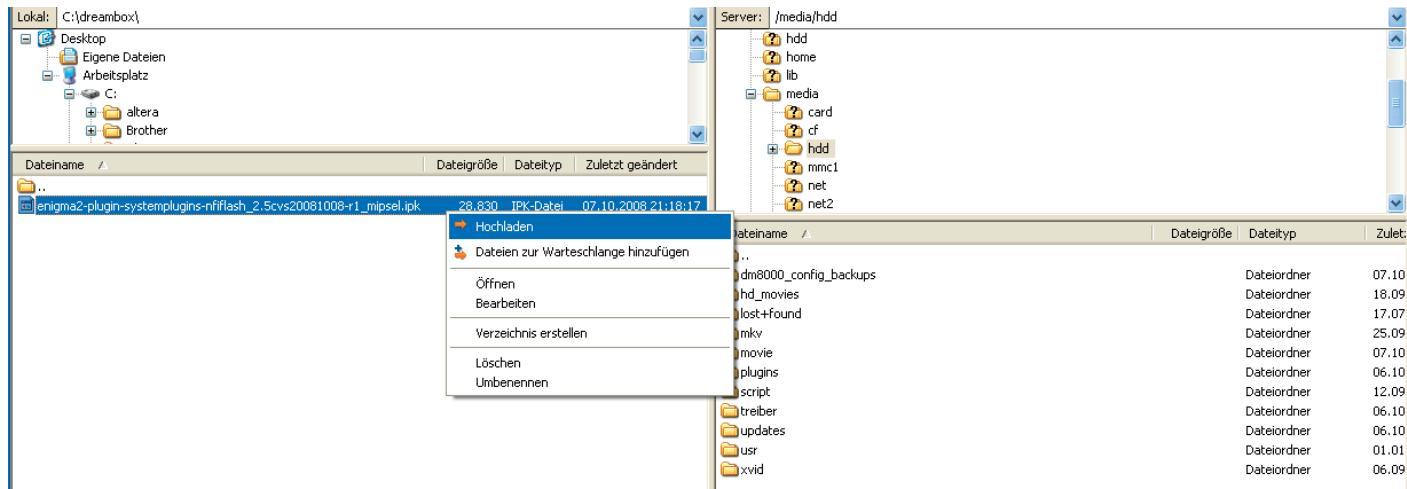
Lokal: C:\dreambox\

Desktop
Eigene Dateien
Arbeitsplatz
C:
altera
Brother

| Dateiname | Dateigröße | Dateityp | Zuletzt geändert |
|---|---|---|---|
| .. | | | |
| enigma2-plugin-systemplugins-nfiflash_2.5cvs20081008-r1_mipsel.ipk | 28.830 | IPK-Datei | 07.10.2008 21:18:17 |

Hochladen
Dateien zur Warteschlange hinzufügen
Öffnen
Bearbeiten
Verzeichnis erstellen
Löschen
Umbenennen

Server: /media/hdd

hdd
home
lib
media
card
cf
hdd
mmc1
net
net2

| Dateiname | Dateigröße | Dateityp | Zulet |
|---|---|---|---|
| .. | | | |
| dm8000_config_backups | | Dateiordner | 07.10 |
| hd_movies | | Dateiordner | 18.09 |
| lost+found | | Dateiordner | 17.07 |
| mkv | | Dateiordner | 25.09 |
| movie | | Dateiordner | 07.10 |
| plugins | | Dateiordner | 06.10 |
| script | | Dateiordner | 12.09 |
| treiber | | Dateiordner | 06.10 |
| updates | | Dateiordner | 06.10 |
| usr | | Dateiordner | 01.01 |
| xvid | | Dateiordner | 06.09 |